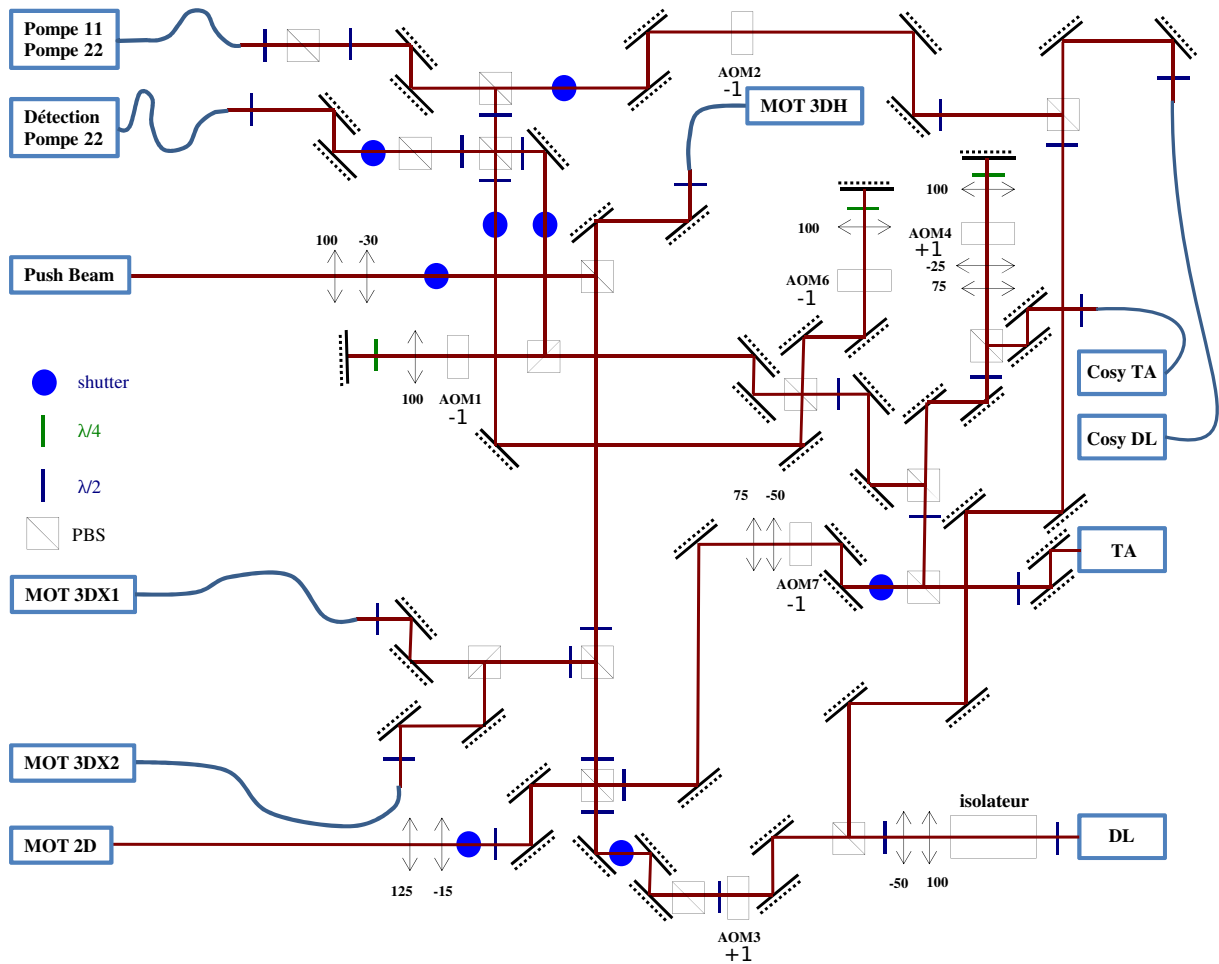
Pompe 11
Pompe 22

Détection
Pompe 22

AOM2
-1

MOT 3DH

100
AOM4
+1
-25
75

100
AOM6
-1

Push Beam

100 -30

100 AOM1
-1

shutter
λ/4
λ/2
PBS

Cosy TA

Cosy DL

75 -50
AOM7
-1

TA

MOT 3DX1

MOT 3DX2

MOT 2D

125 -15

AOM3
+1

isolateur

-50 100

DL